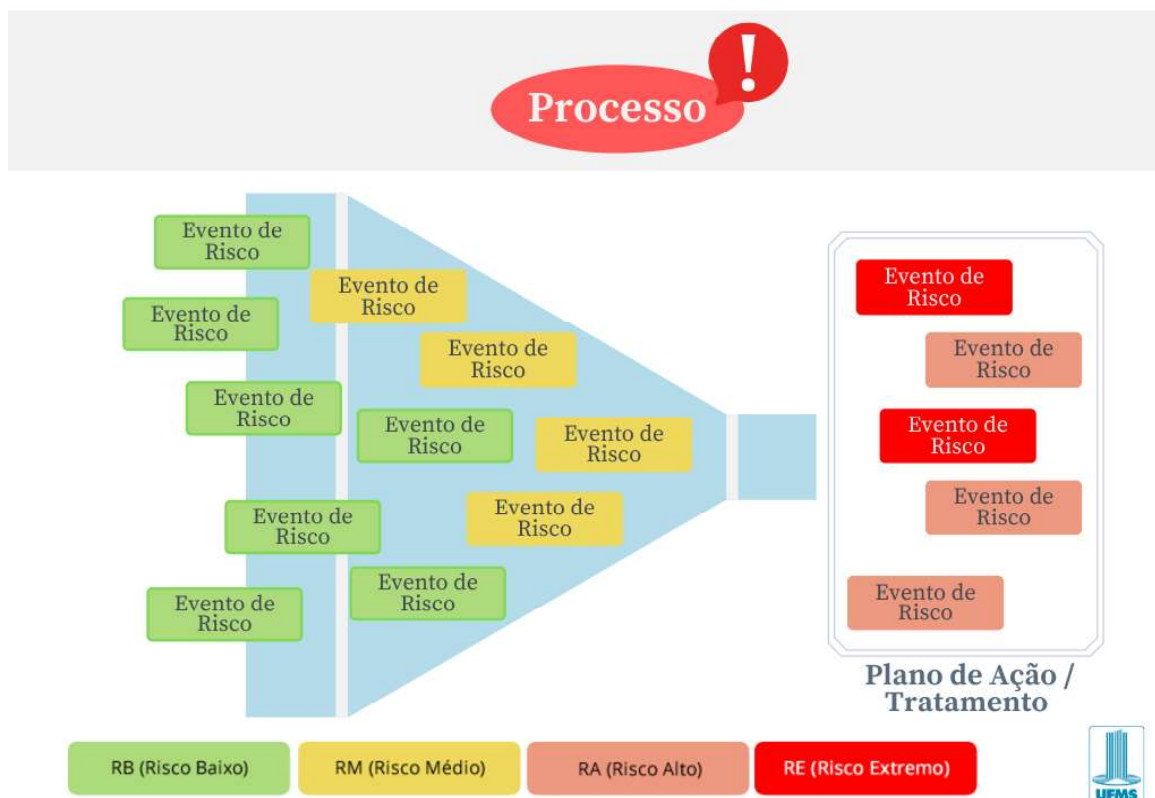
Processo !

Evento de Risco

Evento de Risco

Evento de Risco

Evento de Risco

Evento de Risco

Evento de Risco

Evento de Risco

Evento de Risco

Evento de Risco

Evento de Risco

Evento de Risco

Evento de Risco

Evento de Risco

Evento de Risco

Evento de Risco

Evento de Risco

Evento de Risco

Plano de Ação / Tratamento

RB (Risco Baixo)

RM (Risco Médio)

RA (Risco Alto)

RE (Risco Extremo)

UFMS